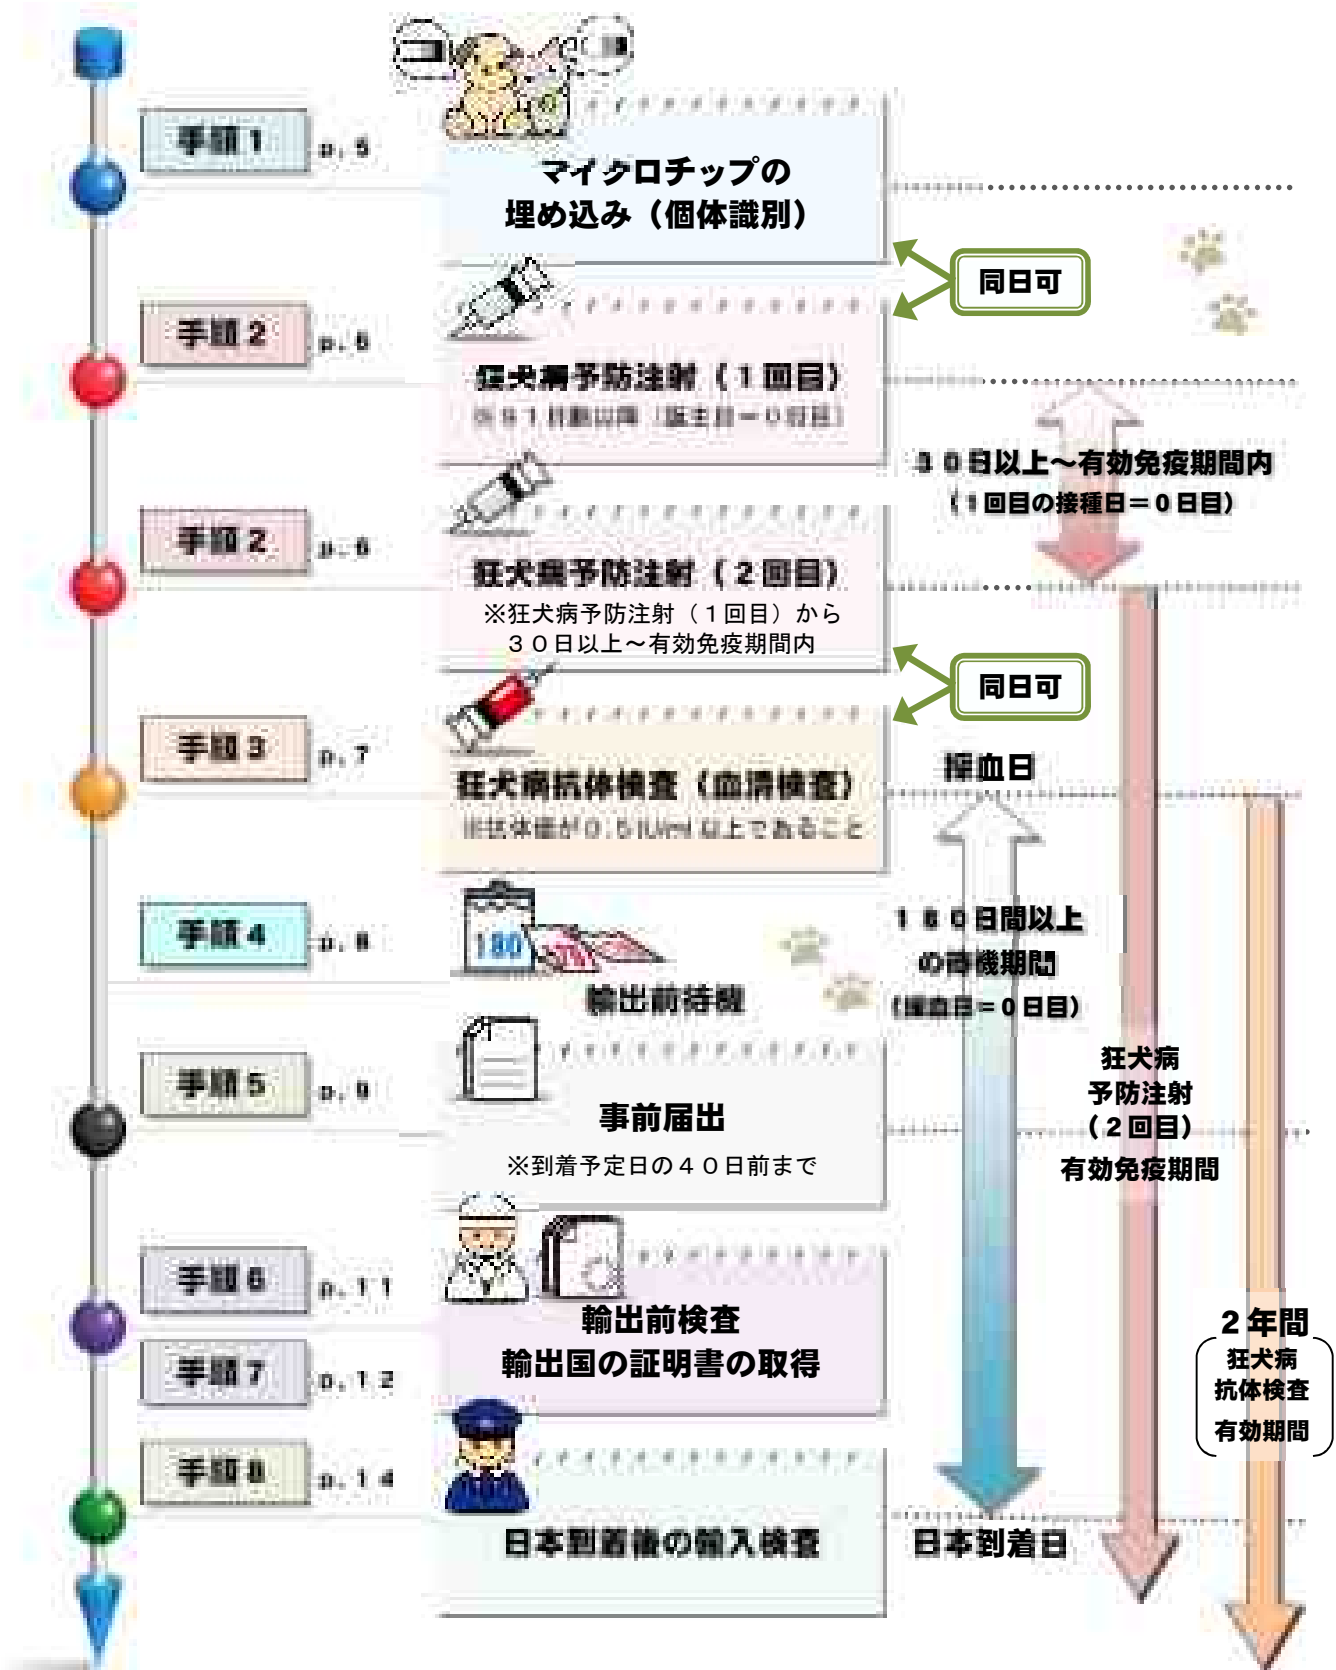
手順１ p.５
マイクロチップの
埋め込み（個体識別）

同日可

手順２ p.６
狂犬病予防注射（１回目）
※９１日齢以降（誕生日＝０日目）

３０日以上～有効免疫期間内
（１回目の接種日＝０日目）

手順２ p.６
狂犬病予防注射（２回目）
※狂犬病予防注射（１回目）から
３０日以上～有効免疫期間内

同日可

手順３ p.７
狂犬病抗体検査（血清検査）
※抗体価が０.５IU/ml 以上であること

採血日

手順４ p.８
180
輸出前待機

１８０日間以上
の待機期間
（採血日＝０日目）

狂犬病
予防注射
（２回目）
有効免疫期間

手順５ p.９
事前届出
※到着予定日の４０日前まで

手順６ p.１１
手順７ p.１２
輸出前検査
輸出国の証明書の取得

２年間
狂犬病
抗体検査
有効期間

手順８ p.１４
日本到着後の輸入検査

日本到着日